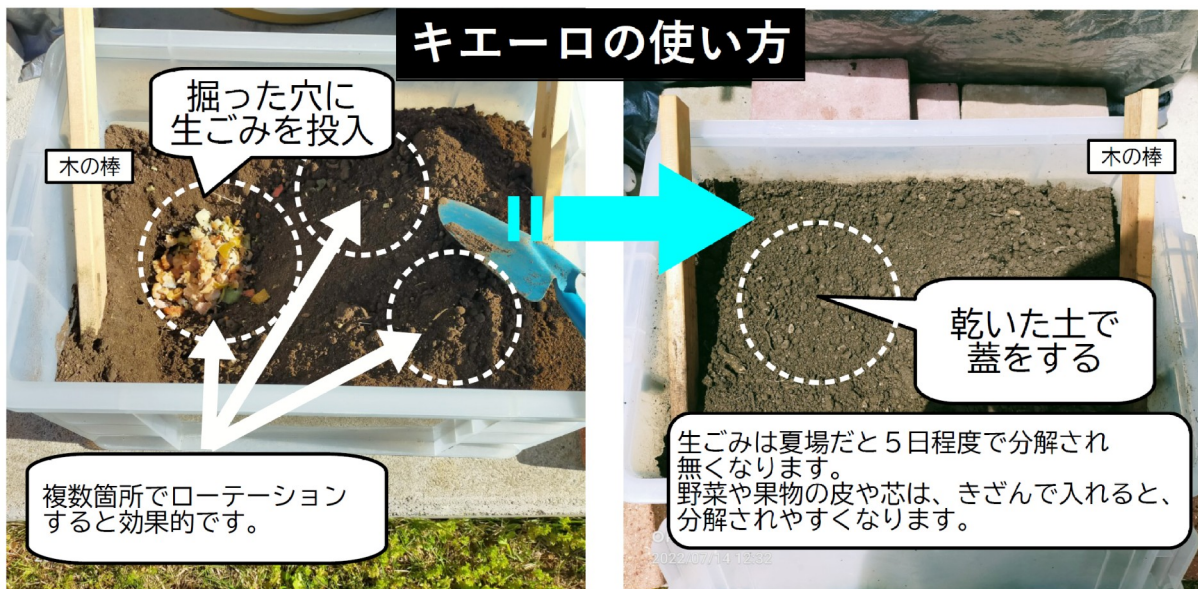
キエーロの使い方

掘った穴に
生ごみを投入

木の棒

複数箇所でローテーションすると効果的です。

木の棒

乾いた土で
蓋をする

生ごみは夏場だと５日程度で分解され無くなります。
野菜や果物の皮や芯は、きざんで入れると、分解されやすくなります。

2022/07/14 12:33